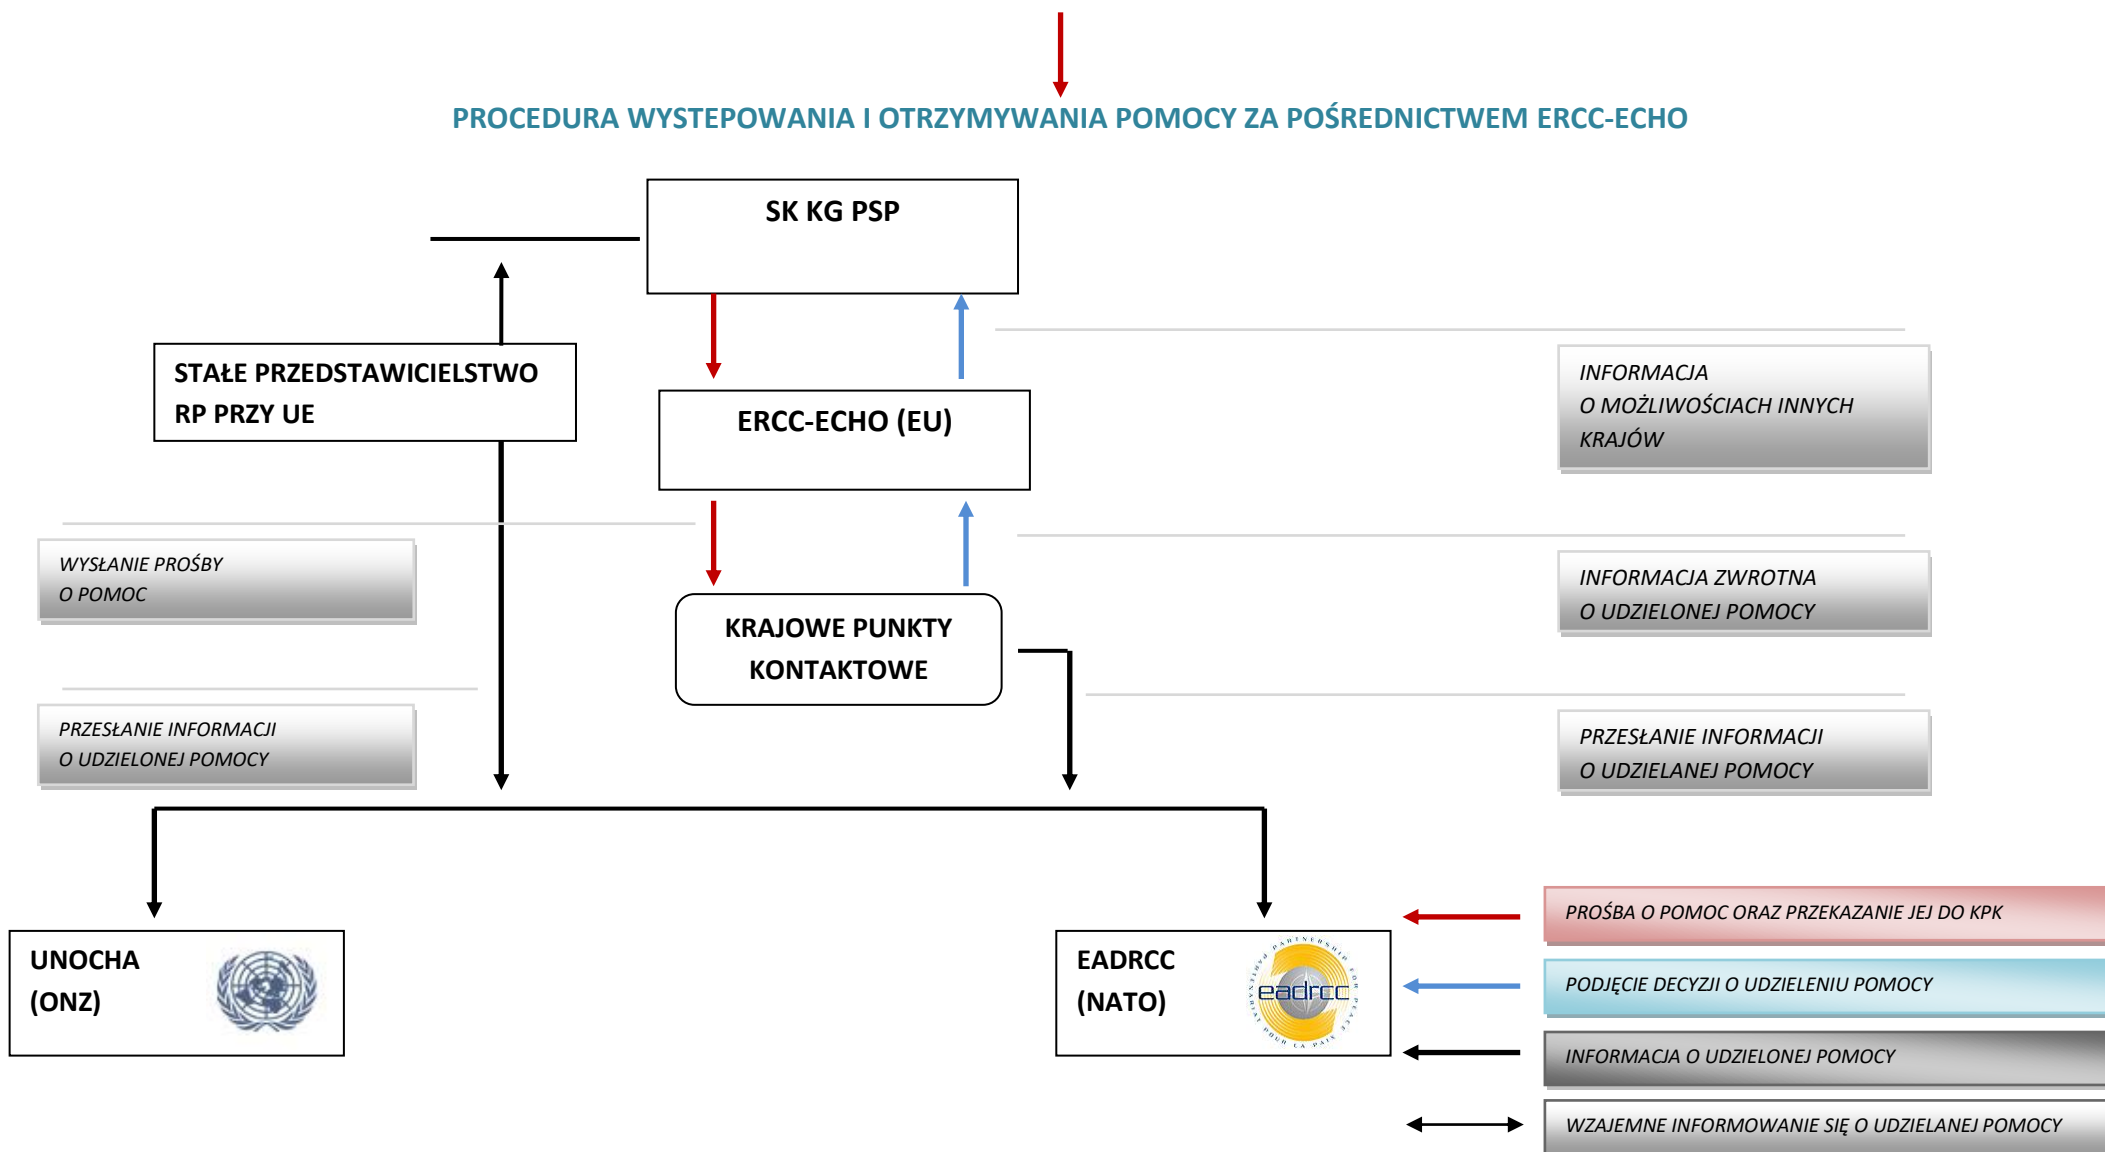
PROCEDURA WYSTEPOWANIA I OTRZYMYWANIA POMOCY ZA POŚREDNICTWEM ERCC-ECHO

SK KG PSP

STAŁE PRZEDSTAWICIELSTWO RP PRZY UE

ERCC-ECHO (EU)

INFORMACJA O MOŻLIWOŚCIACH INNYCH KRAJÓW

WYSŁANIE PROŚBY O POMOC

KRAJOWE PUNKTY KONTAKTOWE

INFORMACJA ZWROTNA O UDZIELONEJ POMOCY

PRZESŁANIE INFORMACJI O UDZIELONEJ POMOCY

PRZESŁANIE INFORMACJI O UDZIELANEJ POMOCY

UNOCHA (ONZ)

EADRCC (NATO)

eadrcc

PROŚBA O POMOC ORAZ PRZEKAZANIE JEJ DO KPK

PODJĘCIE DECYZJI O UDZIELENIU POMOCY

INFORMACJA O UDZIELONEJ POMOCY

WZAJEMNE INFORMOWANIE SIĘ O UDZIELANEJ POMOCY